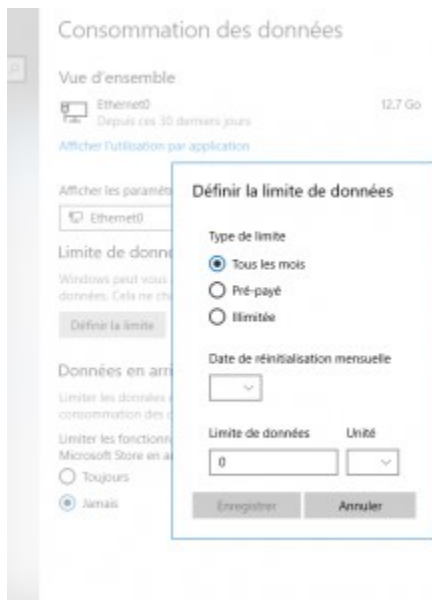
Consommation des données

Vue d'ensemble

Ethernet0
Depuis ces 30 derniers jours

12.7 Go

Afficher l'utilisation par application

Afficher les paramètr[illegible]

Ethernet0

Limite de donn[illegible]

Windows peut vous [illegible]
données. Cela ne ch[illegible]

Définir la limite

Données en arri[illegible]

Limiter les données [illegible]
consommation des d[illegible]

Limiter les fonctionn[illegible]
Microsoft Store en a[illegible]

Toujours

Jamais

Définir la limite de données

Type de limite

Tous les mois

Pré-payé

Illimitée

Date de réinitialisation mensuelle

Limite de données

Unité

0

Enregistrer

Annuler